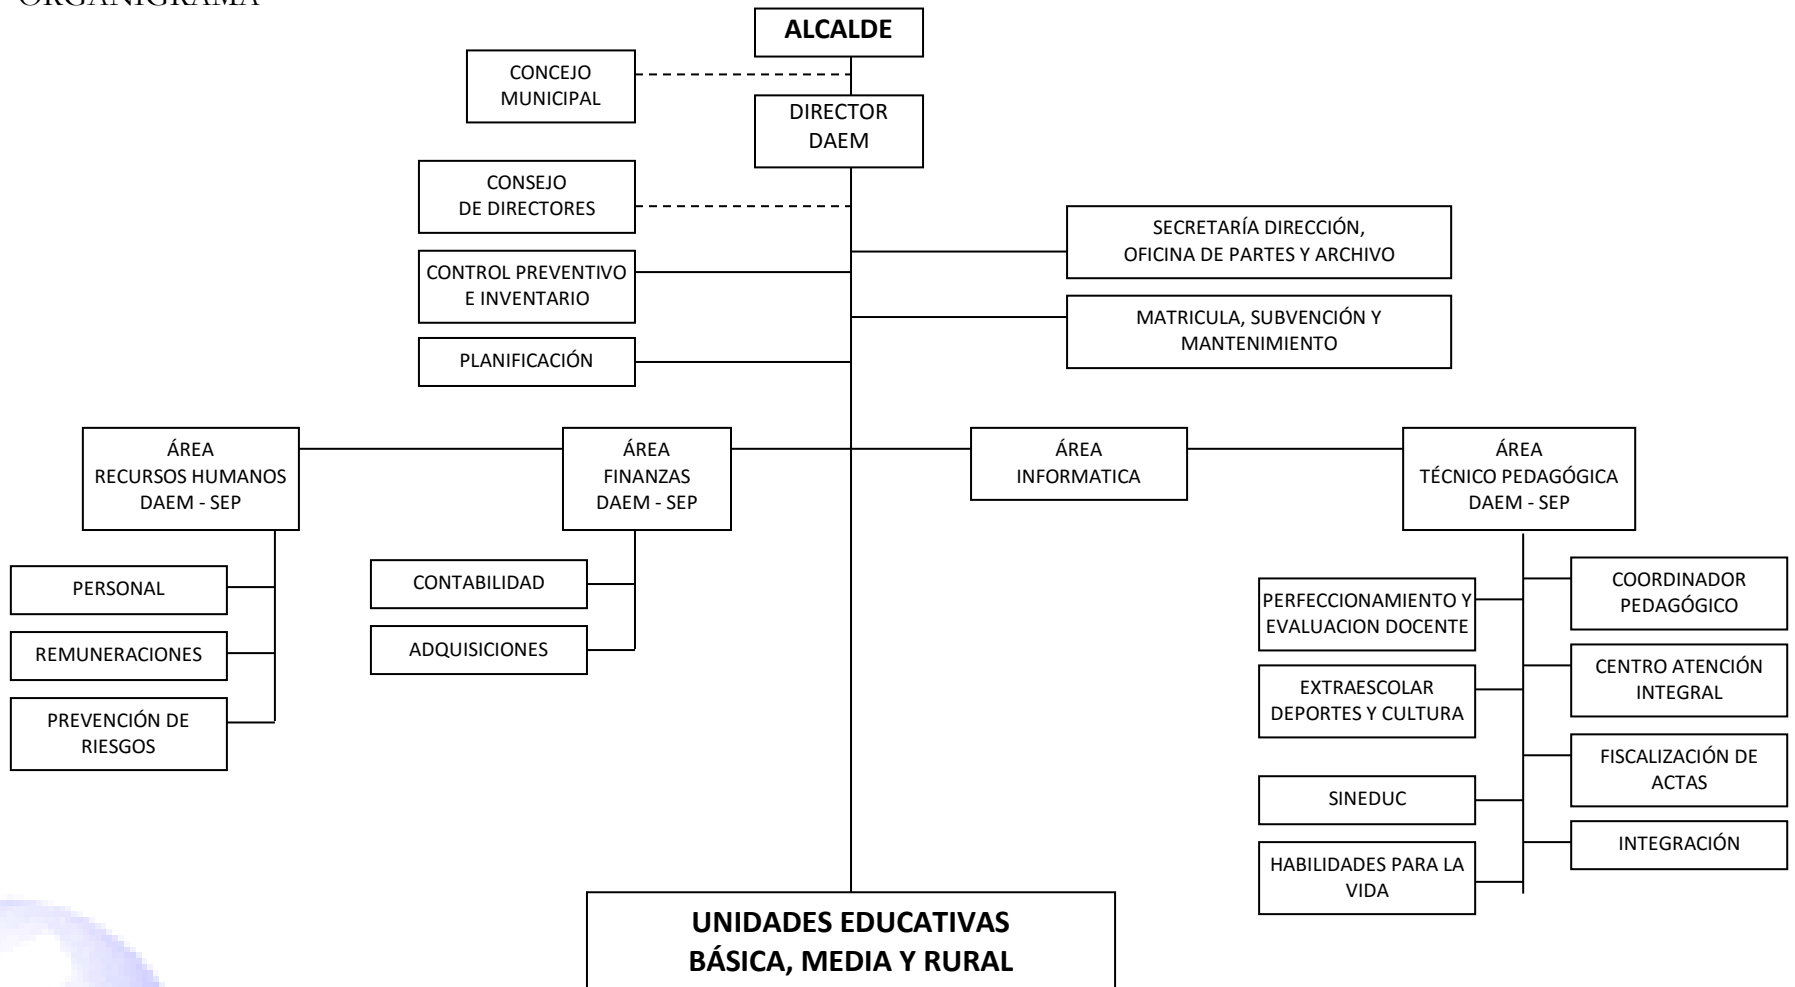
ORGANIGRAMA

ALCALDE

CONCEJO MUNICIPAL

DIRECTOR DAEM

CONSEJO DE DIRECTORES

SECRETARÍA DIRECCIÓN, OFICINA DE PARTES Y ARCHIVO

CONTROL PREVENTIVO E INVENTARIO

MATRICULA, SUBVENCIÓN Y MANTENIMIENTO

PLANIFICACIÓN

ÁREA RECURSOS HUMANOS DAEM - SEP

ÁREA FINANZAS DAEM - SEP

ÁREA INFORMATICA

ÁREA TÉCNICO PEDAGÓGICA DAEM - SEP

PERSONAL

REMUNERACIONES

PREVENCIÓN DE RIESGOS

CONTABILIDAD

ADQUISICIONES

PERFECCIONAMIENTO Y EVALUACION DOCENTE

EXTRAESCOLAR DEPORTES Y CULTURA

SINEDUC

HABILIDADES PARA LA VIDA

COORDINADOR PEDAGÓGICO

CENTRO ATENCIÓN INTEGRAL

FISCALIZACIÓN DE ACTAS

INTEGRACIÓN

UNIDADES EDUCATIVAS BÁSICA, MEDIA Y RURAL